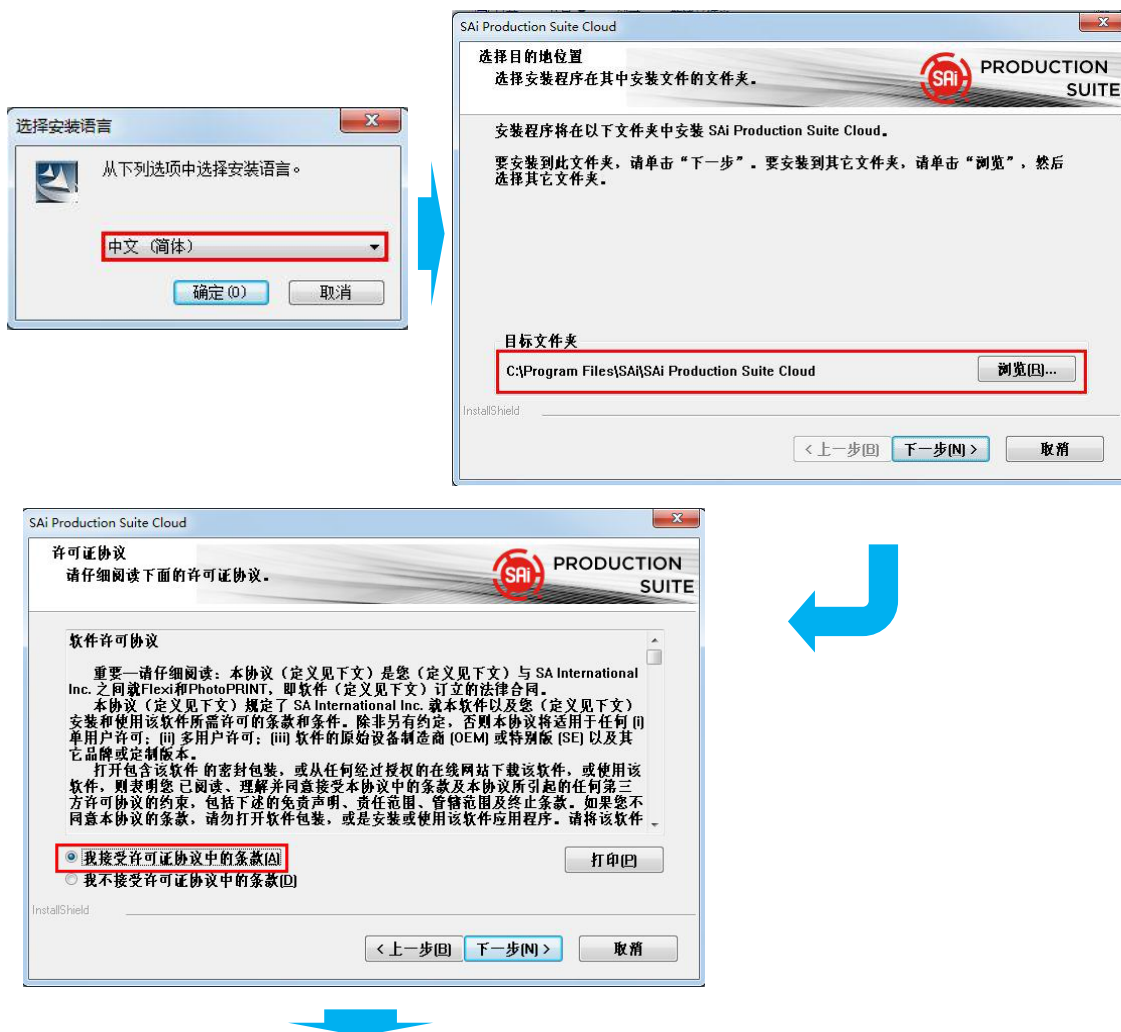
选择安装语言

从下列选项中选择安装语言。

中文（简体）

确定(O)　取消

SAi Production Suite Cloud

选择目的地位置
选择安装程序在其中安装文件的文件夹。

SAi PRODUCTION SUITE

安装程序将在以下文件夹中安装 SAi Production Suite Cloud。

要安装到此文件夹，请单击“下一步”。要安装到其它文件夹，请单击“浏览”，然后选择其它文件夹。

目标文件夹
C:\Program Files\SAi\SAi Production Suite Cloud　浏览(R)...

InstallShield

< 上一步(B)　下一步(N) >　取消

SAi Production Suite Cloud

许可证协议
请仔细阅读下面的许可证协议。

SAi PRODUCTION SUITE

软件许可协议

重要—请仔细阅读：本协议（定义见下文）是您（定义见下文）与 SA International Inc. 之间就Flexi和PhotoPRINT，即软件（定义见下文）订立的法律合同。
本协议（定义见下文）规定了 SA International Inc. 就本软件以及您（定义见下文）安装和使用该软件所需许可的条款和条件。除非另有约定，否则本协议将适用于任何 (i) 单用户许可；(ii) 多用户许可；(iii) 软件的原始设备制造商 (OEM) 或特别版 (SE) 以及其它品牌或定制版本。
打开包含该软件 的密封包装，或从任何经过授权的在线网站下载该软件，或使用该软件，则表明您 已阅读、理解并同意接受本协议中的条款及本协议所引起的任何第三方许可协议的约束，包括下述的免责声明、责任范围、管辖范围及终止条款。如果您不同意本协议的条款，请勿打开软件包装，或是安装或使用该软件应用程序。请将该软件

我接受许可证协议中的条款(A)
我不接受许可证协议中的条款(D)
打印(P)

InstallShield

< 上一步(B)　下一步(N) >　取消